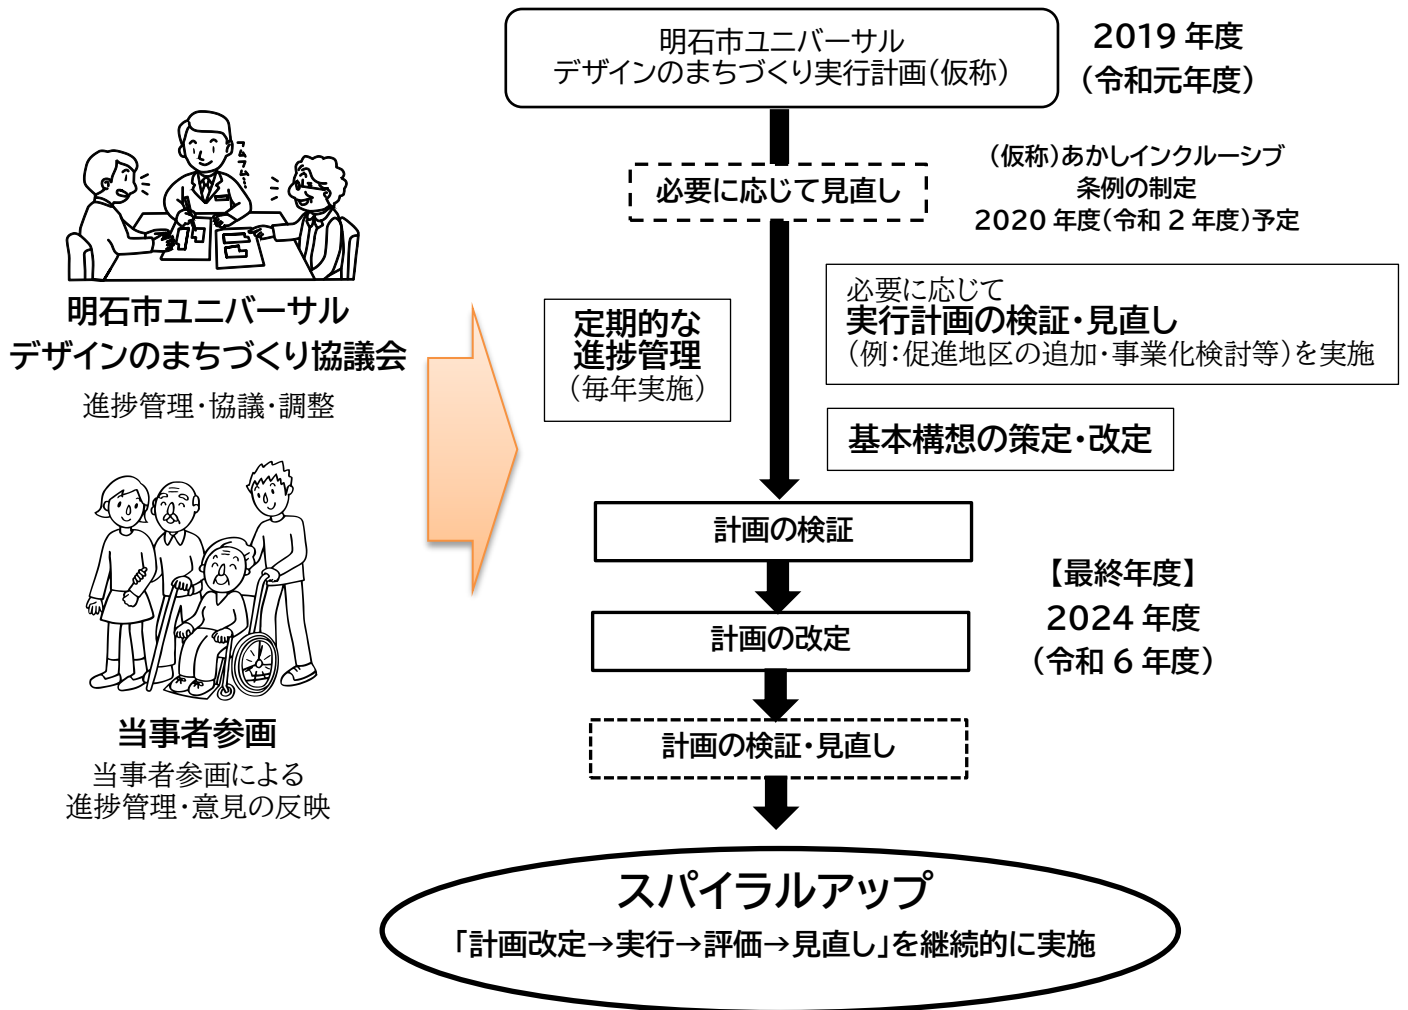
明石市ユニバーサル
デザインのまちづくり実行計画(仮称)

2019 年度
(令和元年度)

必要に応じて見直し

(仮称)あかしインクルーシブ
条例の制定
2020 年度(令和 2 年度)予定

フムフム…

明石市ユニバーサル
デザインのまちづくり協議会
進捗管理・協議・調整

定期的な
進捗管理
(毎年実施)

必要に応じて
実行計画の検証・見直し
(例:促進地区の追加・事業化検討等)を実施

基本構想の策定・改定

計画の検証

【最終年度】
2024 年度
(令和 6 年度)

計画の改定

当事者参画
当事者参画による
進捗管理・意見の反映

計画の検証・見直し

スパイラルアップ
「計画改定→実行→評価→見直し」を継続的に実施